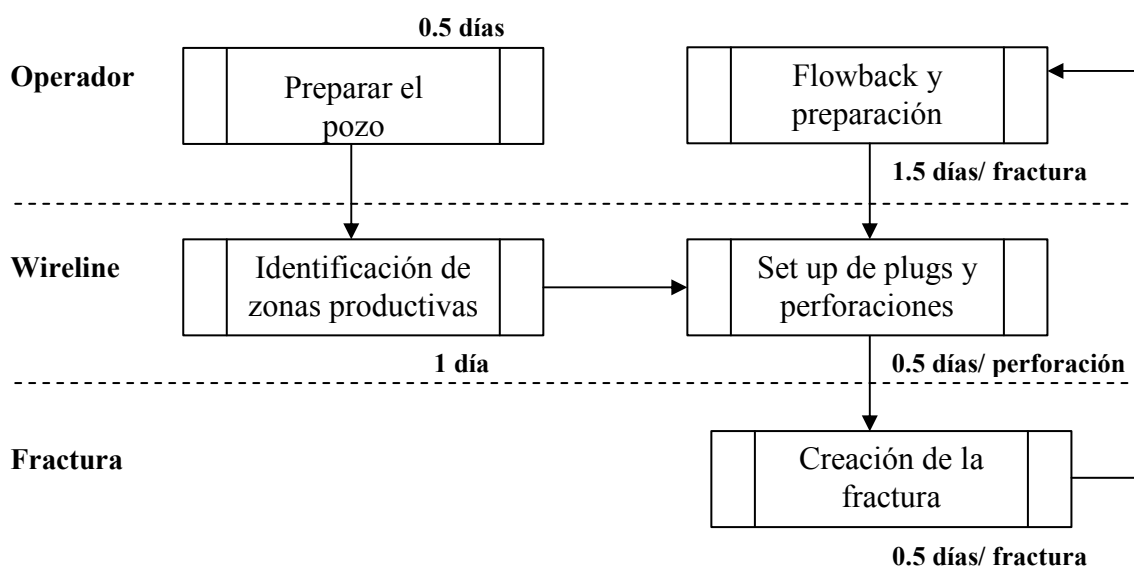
0.5 días

Operador

Preparar el pozo

Flowback y preparación

1.5 días/ fractura

Wireline

Identificación de zonas productivas

Set up de plugs y perforaciones

1 día

0.5 días/ perforación

Fractura

Creación de la fractura

0.5 días/ fractura